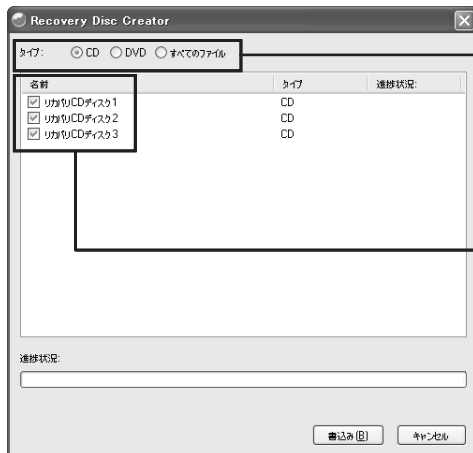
Recovery Disc Creator

タイプ: CD DVD すべてのファイル

| 名前 | タイプ | 進捗状況: |
|---|---|---|
| リカバリCDディスク1 | CD | |
| リカバリCDディスク2 | CD | |
| リカバリCDディスク3 | CD | |

進捗状況:

書込み(B) キャンセル